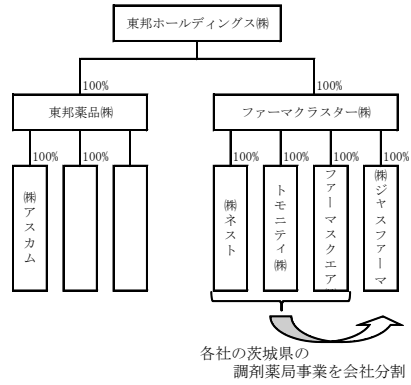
東邦ホールディングス㈱

100%

100%

東邦薬品㈱

ファーマクラスター㈱

100%

100%

㈱アスカム

100%

100%

100%

100%

㈱ネスト

トモニティ㈱

ファーマスクエア

㈱ジャスファーマ

各社の茨城県の
調剤薬局事業を会社分割